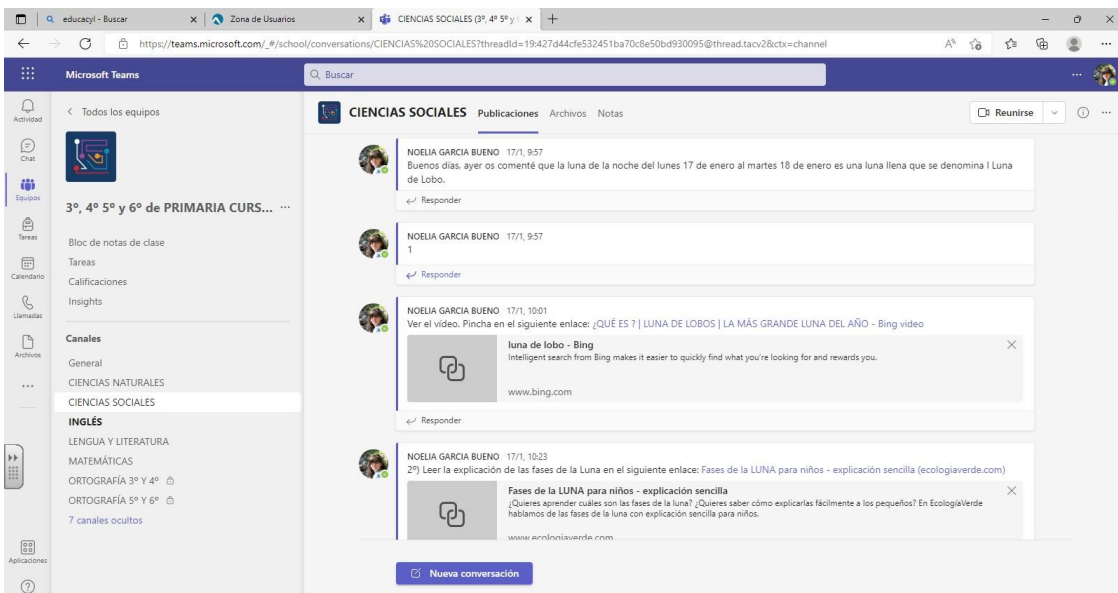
educacyl - Buscar
Zona de Usuarios
CIENCIAS SOCIALES (3º, 4º 5º y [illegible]
https://teams.microsoft.com/_#/school/conversations/CIENCIAS%20SOCIALES?threadId=19:427d44cfe532451ba70c8e50bd930095@thread.tacv2&ctx=channel

Microsoft Teams
Buscar

Actividad
Chat
Equipos
Tareas
Calendario
Llamadas
Archivos
...
Aplicaciones

< Todos los equipos

3º, 4º 5º y 6º de PRIMARIA CURS... ···

Bloc de notas de clase
Tareas
Calificaciones
Insights

Canales
General
CIENCIAS NATURALES
CIENCIAS SOCIALES
INGLÉS
LENGUA Y LITERATURA
MATEMÁTICAS
ORTOGRAFÍA 3º Y 4º
ORTOGRAFÍA 5º Y 6º
7 canales ocultos

CIENCIAS SOCIALES Publicaciones Archivos Notas
Reunirse

NOELIA GARCIA BUENO 17/1, 9:57
Buenos días, ayer os comenté que la luna de la noche del lunes 17 de enero al martes 18 de enero es una luna llena que se denomina l Luna de Lobo.
Responder

NOELIA GARCIA BUENO 17/1, 9:57
1
Responder

NOELIA GARCIA BUENO 17/1, 10:01
Ver el vídeo. Pincha en el siguiente enlace: ¿QUÉ ES ? | LUNA DE LOBOS | LA MÁS GRANDE LUNA DEL AÑO - Bing video
luna de lobo - Bing
Intelligent search from Bing makes it easier to quickly find what you're looking for and rewards you.
www.bing.com
Responder

NOELIA GARCIA BUENO 17/1, 10:23
2º) Leer la explicación de las fases de la Luna en el siguiente enlace: Fases de la LUNA para niños - explicación sencilla (ecologiaverde.com)
Fases de la LUNA para niños - explicación sencilla
¿Quieres aprender cuáles son las fases de la luna? ¿Quieres saber cómo explicarlas fácilmente a los pequeños? En EcologíaVerde hablamos de las fases de la luna con explicación sencilla para niños.
www.ecologiaverde.com

Nueva conversación